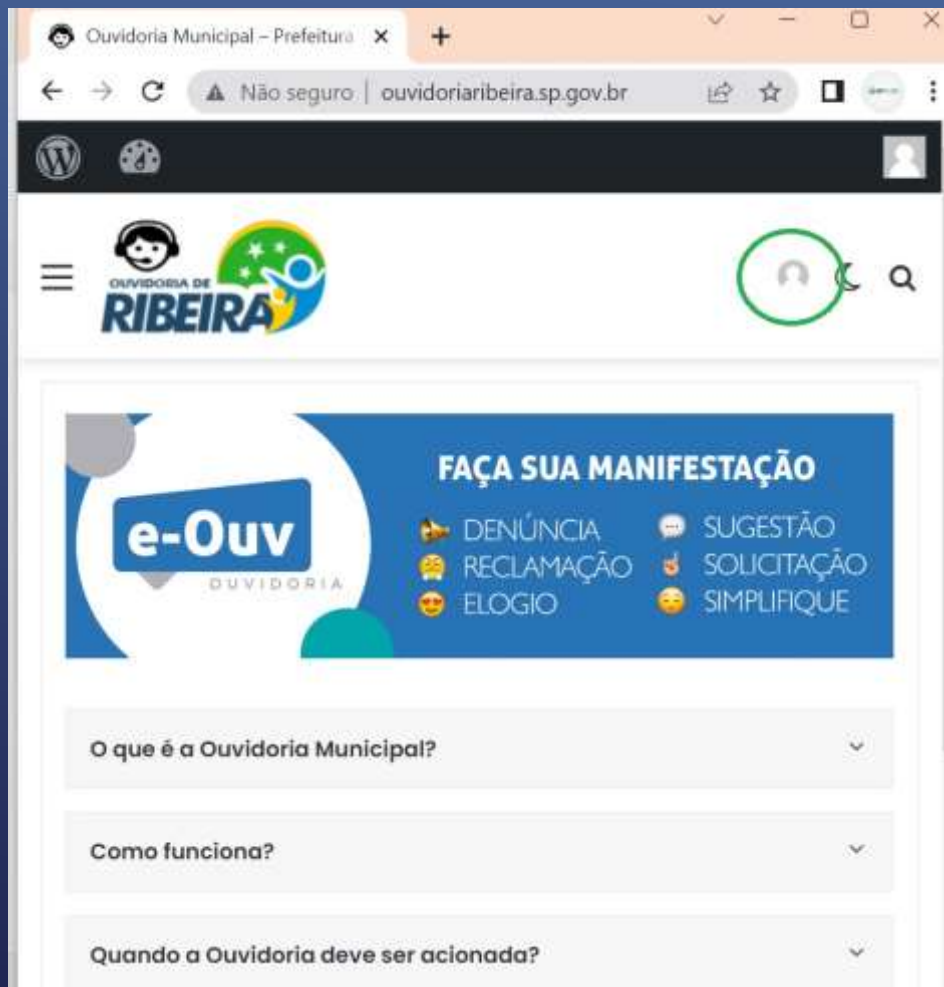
Ouvidoria Municipal – Prefeitura ×

Não seguro | ouvidoriaribeira.sp.gov.br

OUVIDORIA DE
RIBEIRA

e-Ouv
OUVIDORIA

FAÇA SUA MANIFESTAÇÃO
DENÚNCIA
RECLAMAÇÃO
ELOGIO
SUGESTÃO
SOLICITAÇÃO
SIMPLIFIQUE

O que é a Ouvidoria Municipal?

Como funciona?

Quando a Ouvidoria deve ser acionada?